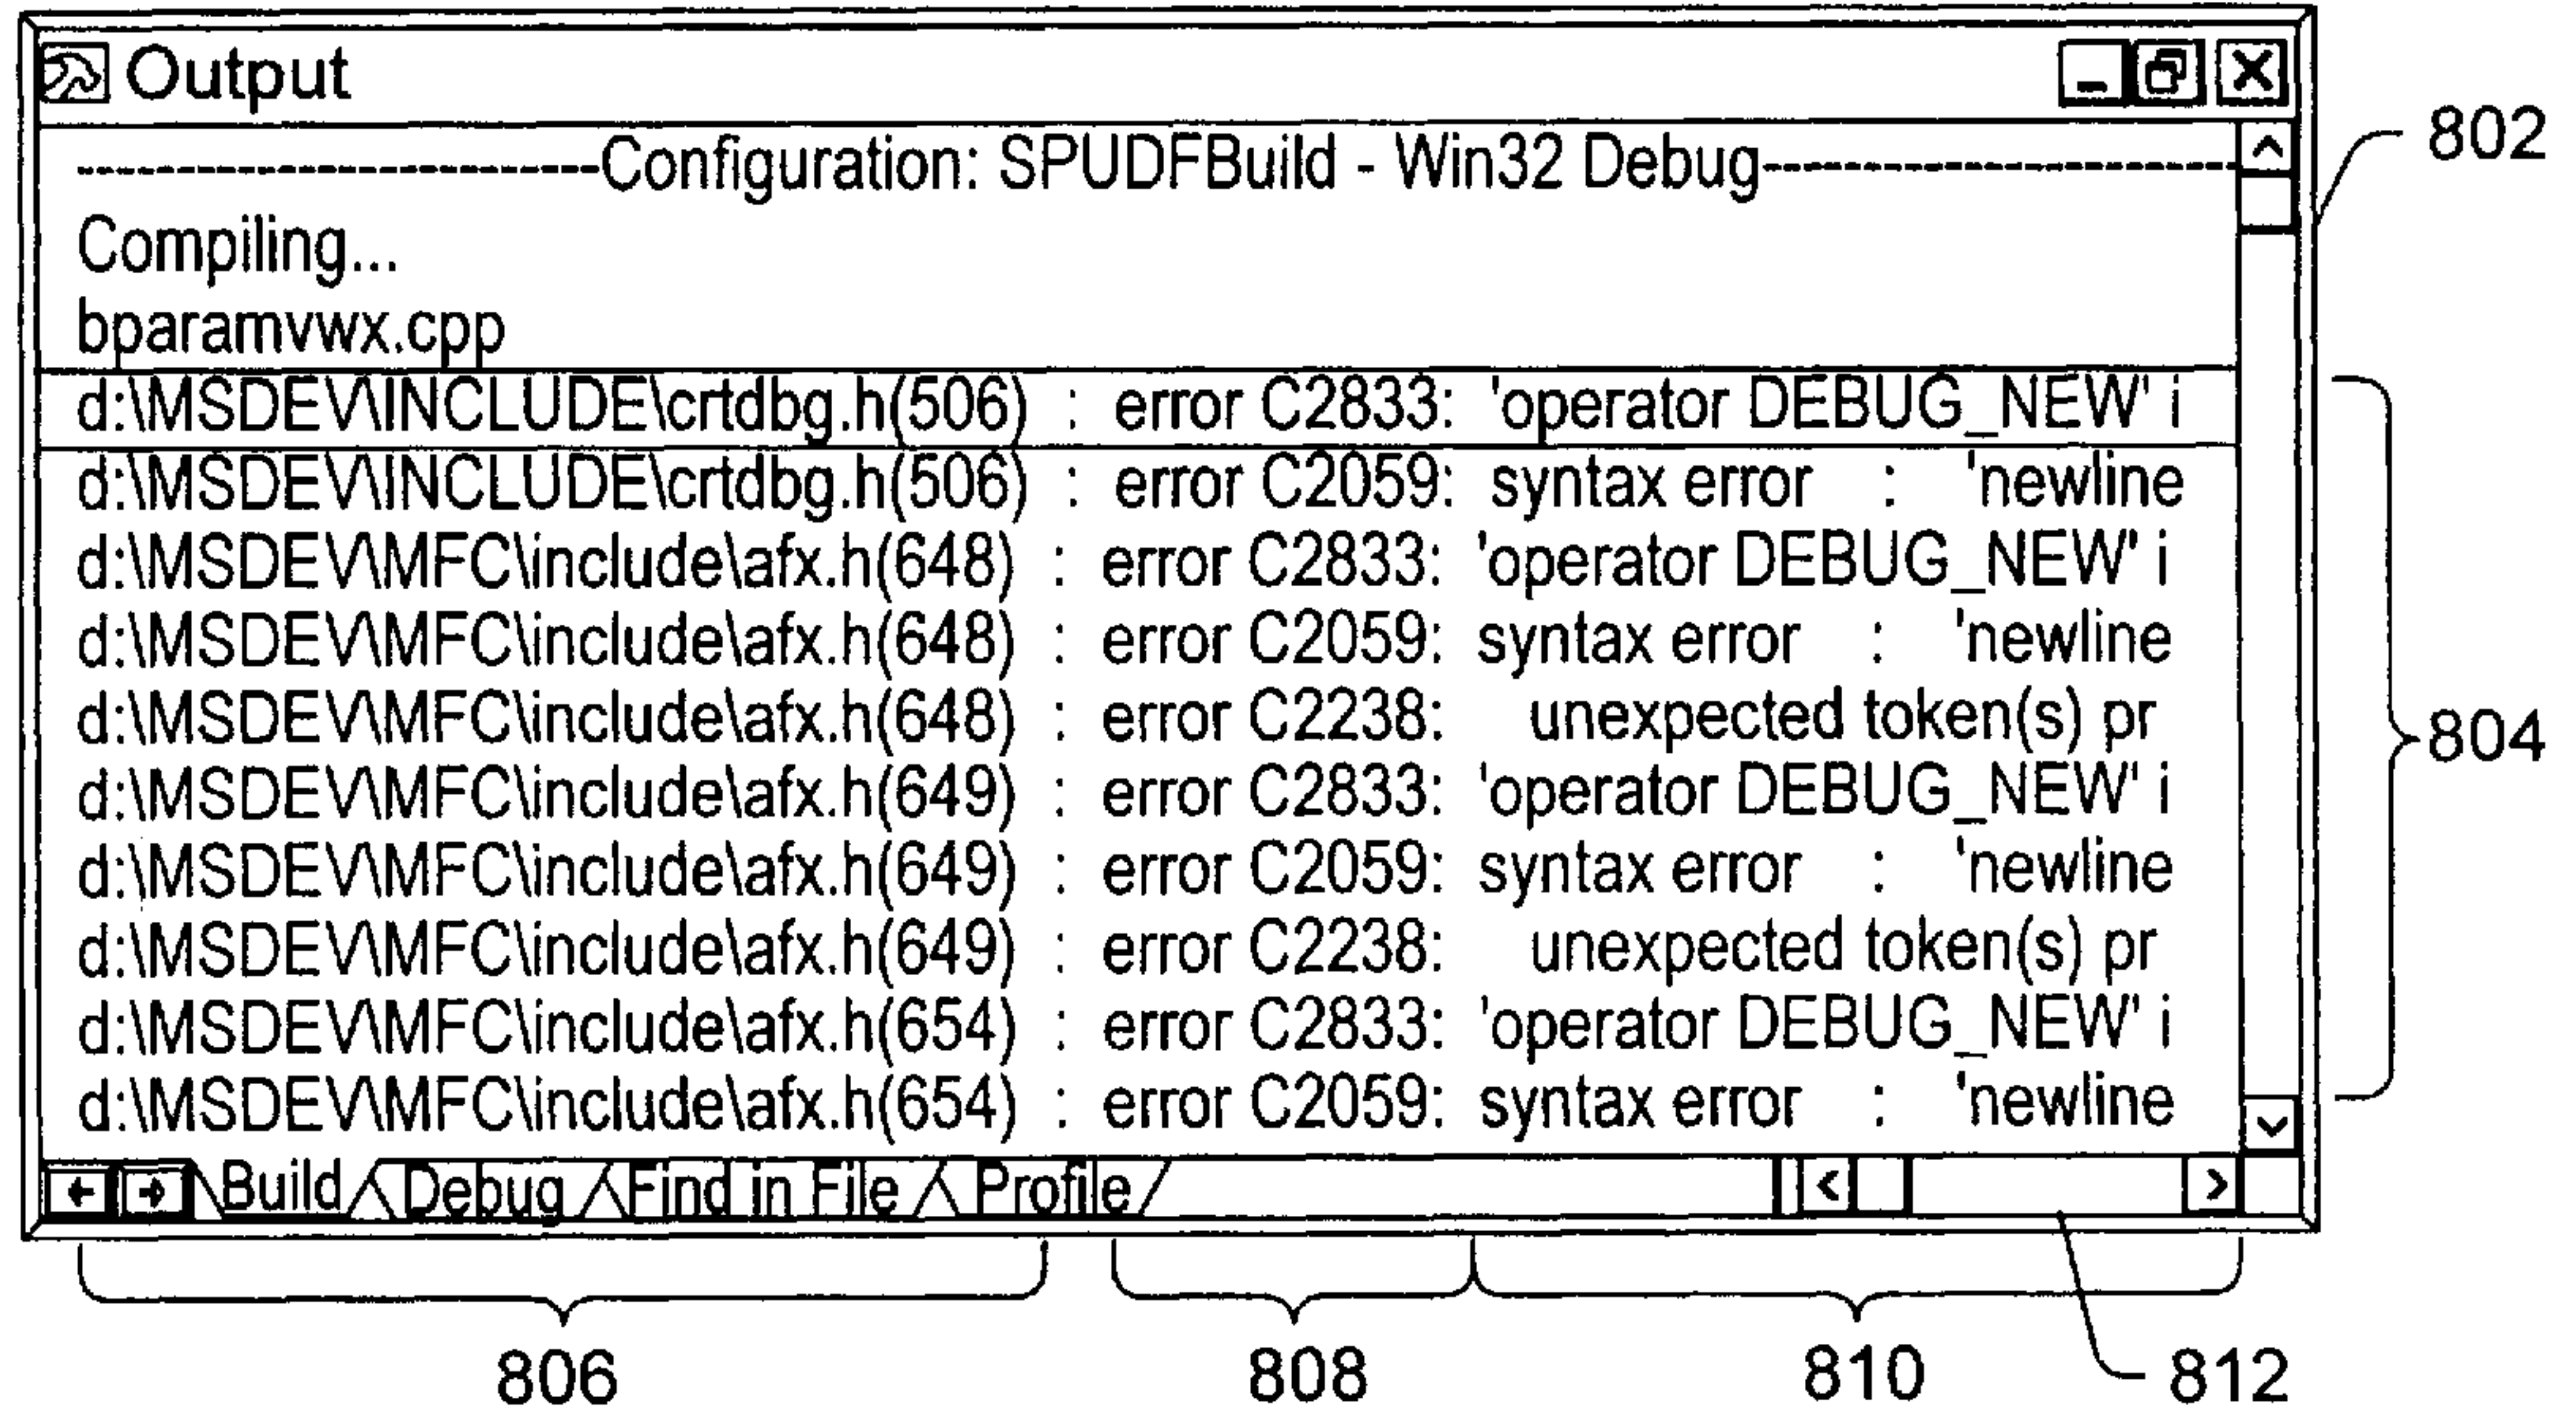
Output

--------------------Configuration: SPUDFBuild - Win32 Debug--------------------

Compiling...

bparamvwx.cpp

d:\MSDEV\INCLUDE\crtdbg.h(506) : error C2833: 'operator DEBUG_NEW' i

d:\MSDEV\INCLUDE\crtdbg.h(506) : error C2059: syntax error : 'newline

d:\MSDEV\MFC\include\afx.h(648) : error C2833: 'operator DEBUG_NEW' i

d:\MSDEV\MFC\include\afx.h(648) : error C2059: syntax error : 'newline

d:\MSDEV\MFC\include\afx.h(648) : error C2238: unexpected token(s) pr

d:\MSDEV\MFC\include\afx.h(649) : error C2833: 'operator DEBUG_NEW' i

d:\MSDEV\MFC\include\afx.h(649) : error C2059: syntax error : 'newline

d:\MSDEV\MFC\include\afx.h(649) : error C2238: unexpected token(s) pr

d:\MSDEV\MFC\include\afx.h(654) : error C2833: 'operator DEBUG_NEW' i

d:\MSDEV\MFC\include\afx.h(654) : error C2059: syntax error : 'newline

Build Debug Find in File Profile

802

804

806

808

810

812